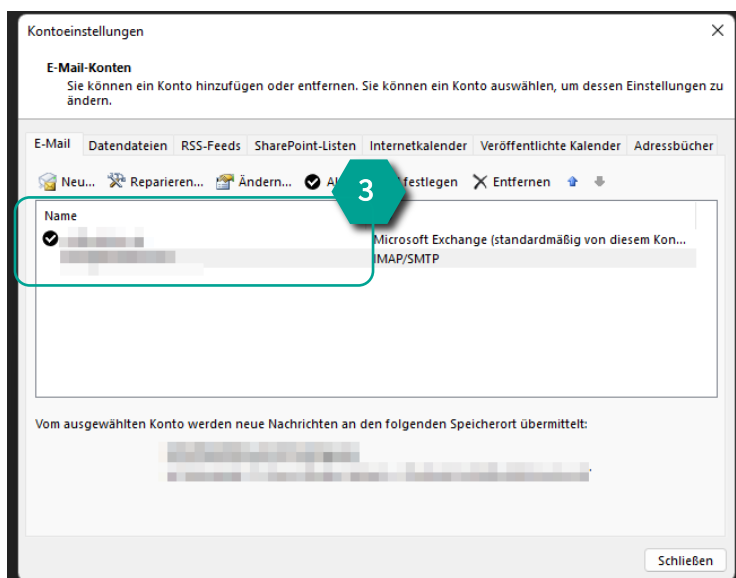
Kontoeinstellungen

E-Mail-Konten
Sie können ein Konto hinzufügen oder entfernen. Sie können ein Konto auswählen, um dessen Einstellungen zu ändern.

E-Mail | Datendateien | RSS-Feeds | SharePoint-Listen | Internetkalender | Veröffentlichte Kalender | Adressbücher

Neu... Reparieren... Ändern... Al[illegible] festlegen Entfernen

3

Name
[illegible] Microsoft Exchange (standardmäßig von diesem Kon...
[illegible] IMAP/SMTP

Vom ausgewählten Konto werden neue Nachrichten an den folgenden Speicherort übermittelt:
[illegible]
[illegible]

Schließen